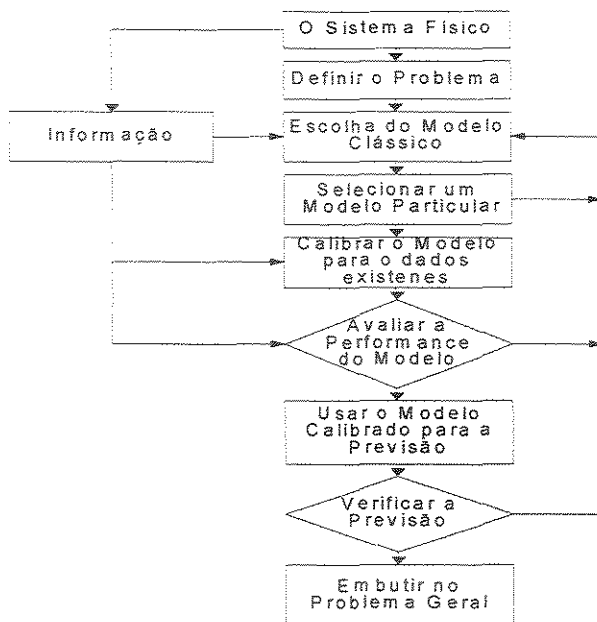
O Sistema Físico

Definir o Problema

Informação

Escolha do Modelo Clássico

Selecionar um Modelo Particular

Calibrar o Modelo para o dados existenes

Avaliar a Performance do Modelo

Usar o Modelo Calibrado para a Previsão

Verificar a Previsão

Embutir no Problema Geral